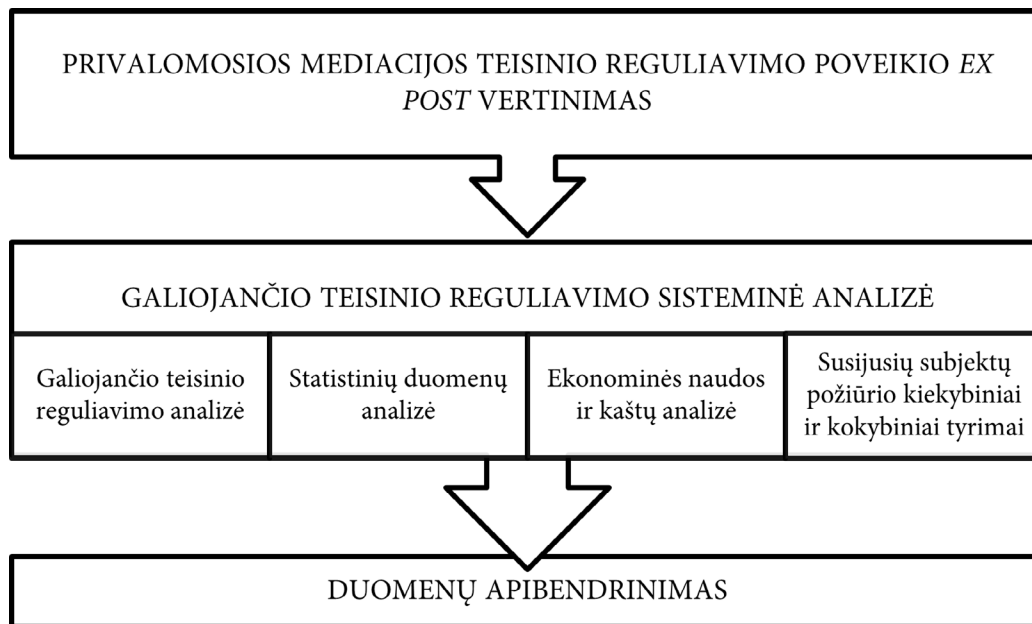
PRIVALOMOSIOS MEDIACIJOS TEISINIO REGULIAVIMO POVEIKIO *EX POST* VERTINIMAS

GALIOJANČIO TEISINIO REGULIAVIMO SISTEMINĖ ANALIZĖ

Galiojančio teisinio reguliavimo analizė

Statistinių duomenų analizė

Ekonominės naudos ir kaštų analizė

Susijusių subjektų požiūrio kiekybiniai ir kokybiniai tyrimai

DUOMENŲ APIBENDRINIMAS